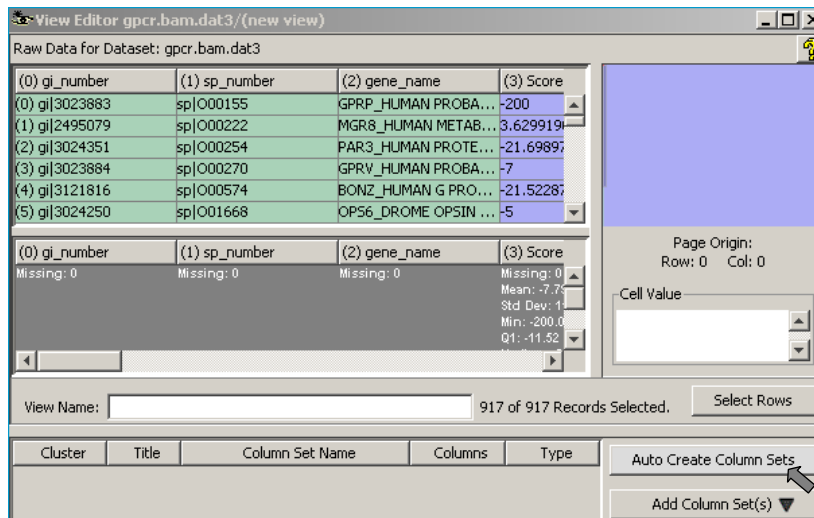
View Editor gpcr.bam.dat3/(new view)

Raw Data for Dataset: gpcr.bam.dat3

| (0) gi_number | (1) sp_number | (2) gene_name | (3) Score |
|---|---|---|---|
| (0) gi\|3023883 | sp\|O00155 | GPRP_HUMAN PROBA... | -200 |
| (1) gi\|2495079 | sp\|O00222 | MGR8_HUMAN METAB... | 3.629919 |
| (2) gi\|3024351 | sp\|O00254 | PAR3_HUMAN PROTE... | -21.69897 |
| (3) gi\|3023884 | sp\|O00270 | GPRV_HUMAN PROBA... | -7 |
| (4) gi\|3121816 | sp\|O00574 | BONZ_HUMAN G PRO... | -21.52287 |
| (5) gi\|3024250 | sp\|O01668 | OPS6_DROME OPSIN ... | -5 |

| (0) gi_number | (1) sp_number | (2) gene_name | (3) Score |
|---|---|---|---|
| Missing: 0 | Missing: 0 | Missing: 0 | Missing: 0 Mean: -7.7 Std Dev: 1 Min: -200.0 Q1: -11.52 |

Page Origin:
Row: 0 Col: 0

Cell Value

View Name:

917 of 917 Records Selected.

Select Rows

| Cluster | Title | Column Set Name | Columns | Type |
|---|---|---|---|---|

Auto Create Column Sets

Add Column Set(s)